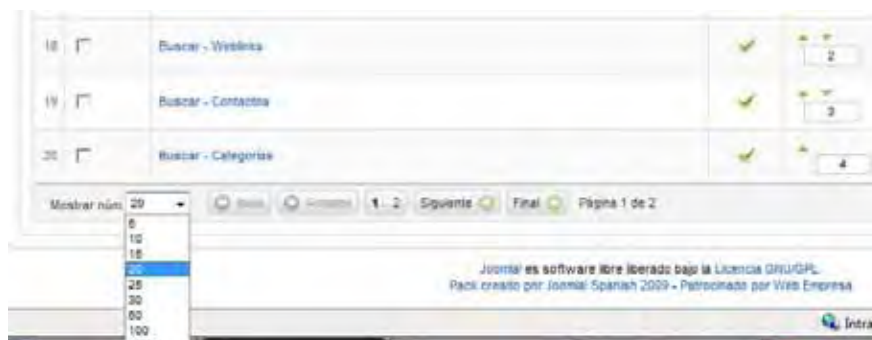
| | | | | |
|---|---|---|---|---|
| 18 | | Buscar - Weblinks | | 2 |
| 19 | | Buscar - Contactos | | 3 |
| 20 | | Buscar - Categorías | | 4 |

Mostrar núm. 20

5
10
15
20
25
30
50
100

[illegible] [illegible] 1 2 Siguiente Final Página 1 de 2

Joomla! es software libre liberado bajo la Licencia GNU/GPL.
Pack creado por Joomla! Spanish 2009 - Patrocinado por Web Empresa

Intra